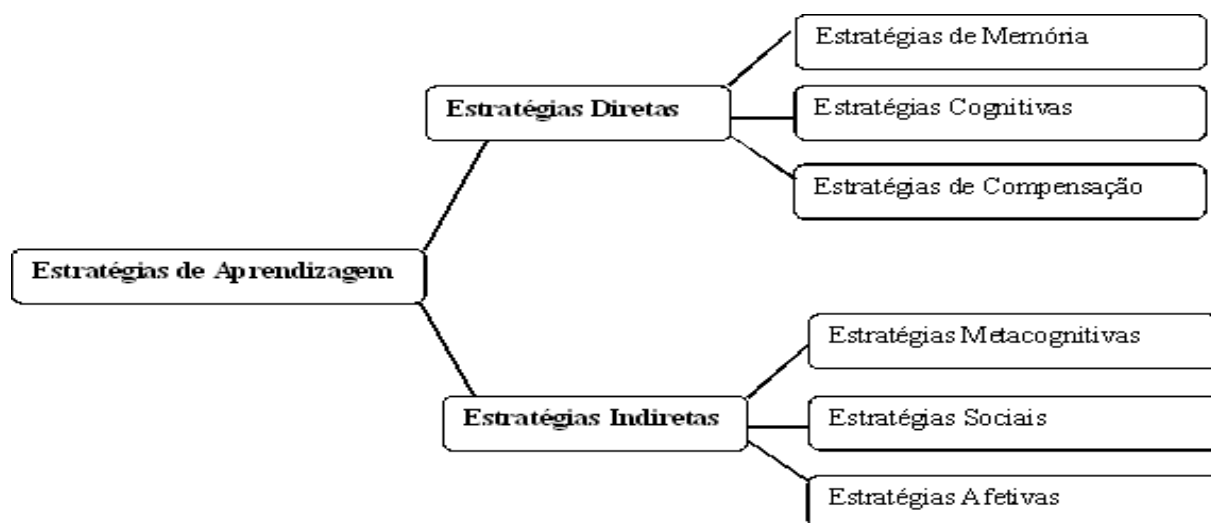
Estratégias de Aprendizagem

Estratégias Diretas

Estratégias de Memória

Estratégias Cognitivas

Estratégias de Compensação

Estratégias Indiretas

Estratégias Metacognitivas

Estratégias Sociais

Estratégias Afetivas